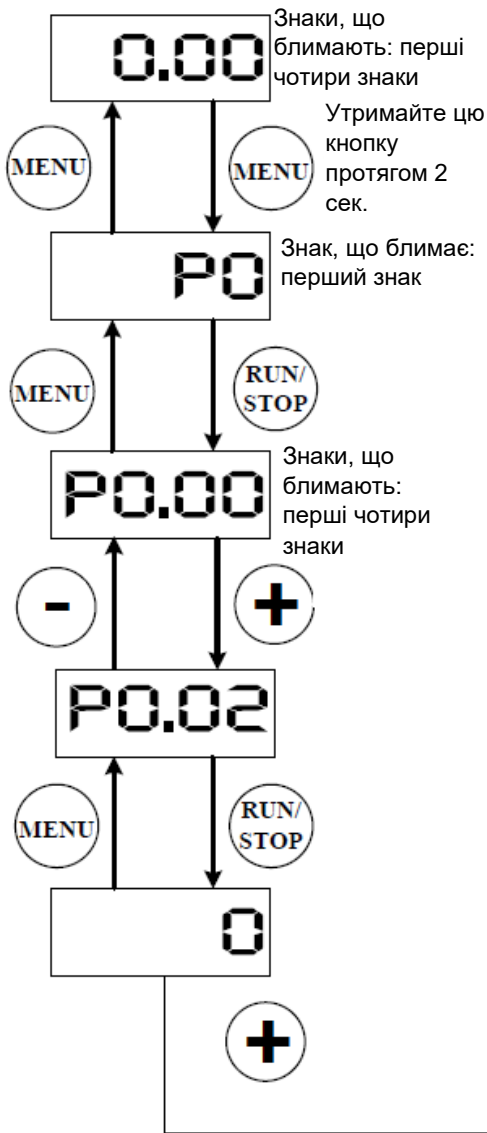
0.00

Знаки, що блимають: перші чотири знаки

MENU

MENU

Утримайте цю кнопку протягом 2 сек.

P0

Знак, що блимає: перший знак

MENU

RUN/STOP

P0.00

Знаки, що блимають: перші чотири знаки

-

+

P0.02

MENU

RUN/STOP

0

+